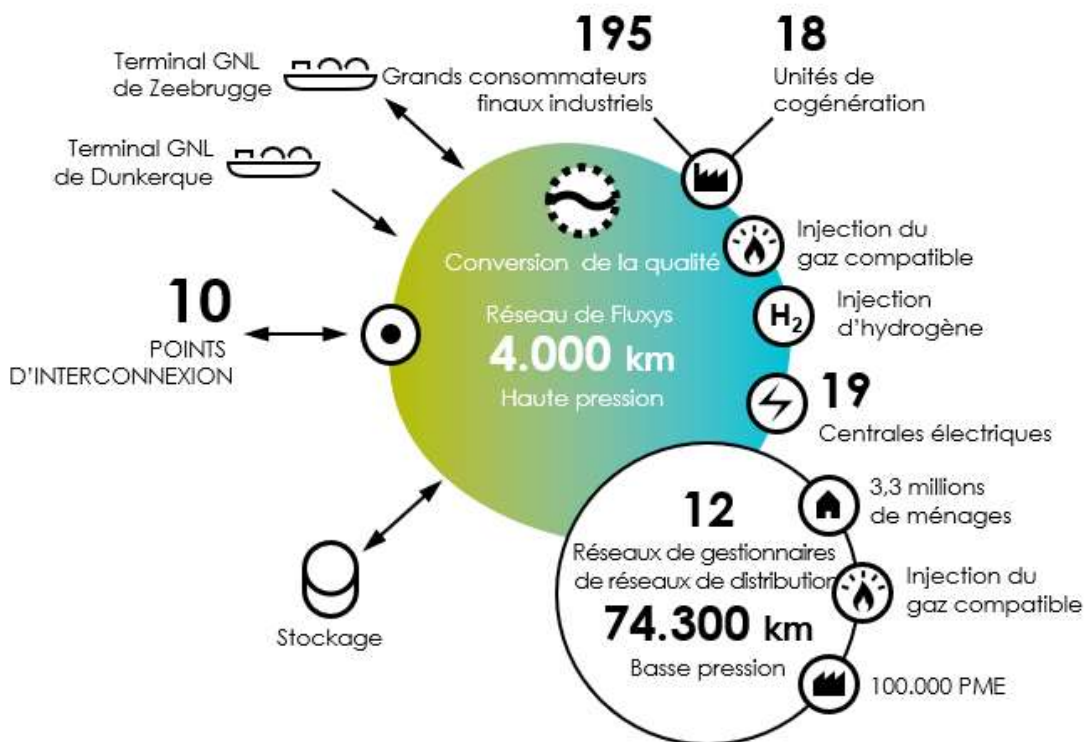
Terminal GNL de Zeebrugge

Terminal GNL de Dunkerque

Grands consommateurs finaux industriels

195

18

Unités de cogénération

Conversion de la qualité

Injection du gaz compatible

Injection d'hydrogène

$H_2$

10

POINTS D'INTERCONNEXION

Réseau de Fluxys

4.000 km

Haute pression

19

Centrales électriques

3,3 millions de ménages

12

Réseaux de gestionnaires de réseaux de distribution

74.300 km

Basse pression

Injection du gaz compatible

100.000 PME

Stockage